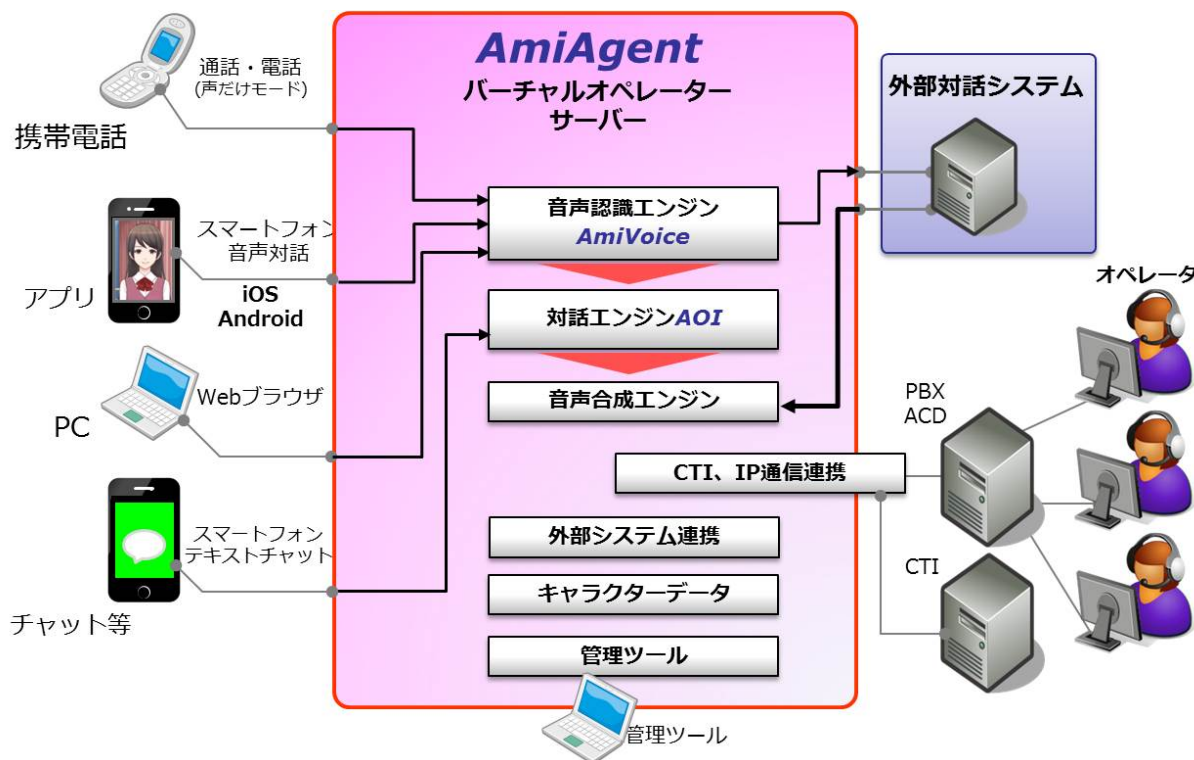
通話・電話
(声だけモード)

携帯電話

スマートフォン
音声対話

アプリ

iOS
Android

Webブラウザ

PC

スマートフォン
テキストチャット

チャット等

AmiAgent
バーチャルオペレーター
サーバー

音声認識エンジン
AmiVoice

対話エンジンAOI

音声合成エンジン

CTI、IP通信連携

外部システム連携

キャラクターデータ

管理ツール

管理ツール

外部対話システム

オペレータ

PBX
ACD

CTI